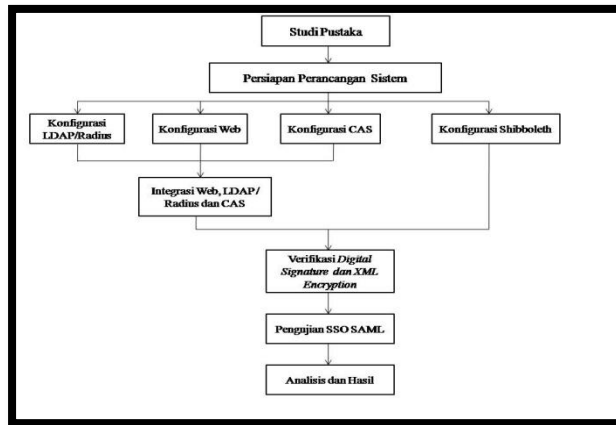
Studi Pustaka

Persiapan Perancangan Sistem

Konfigurasi LDAP/Radius

Konfigurasi Web

Konfigurasi CAS

Konfigurasi Shibboleth

Integrasi Web, LDAP/ Radius dan CAS

Verifikasi Digital Signature dan XML Encryption

Pengujian SSO SAML

Analisis dan Hasil